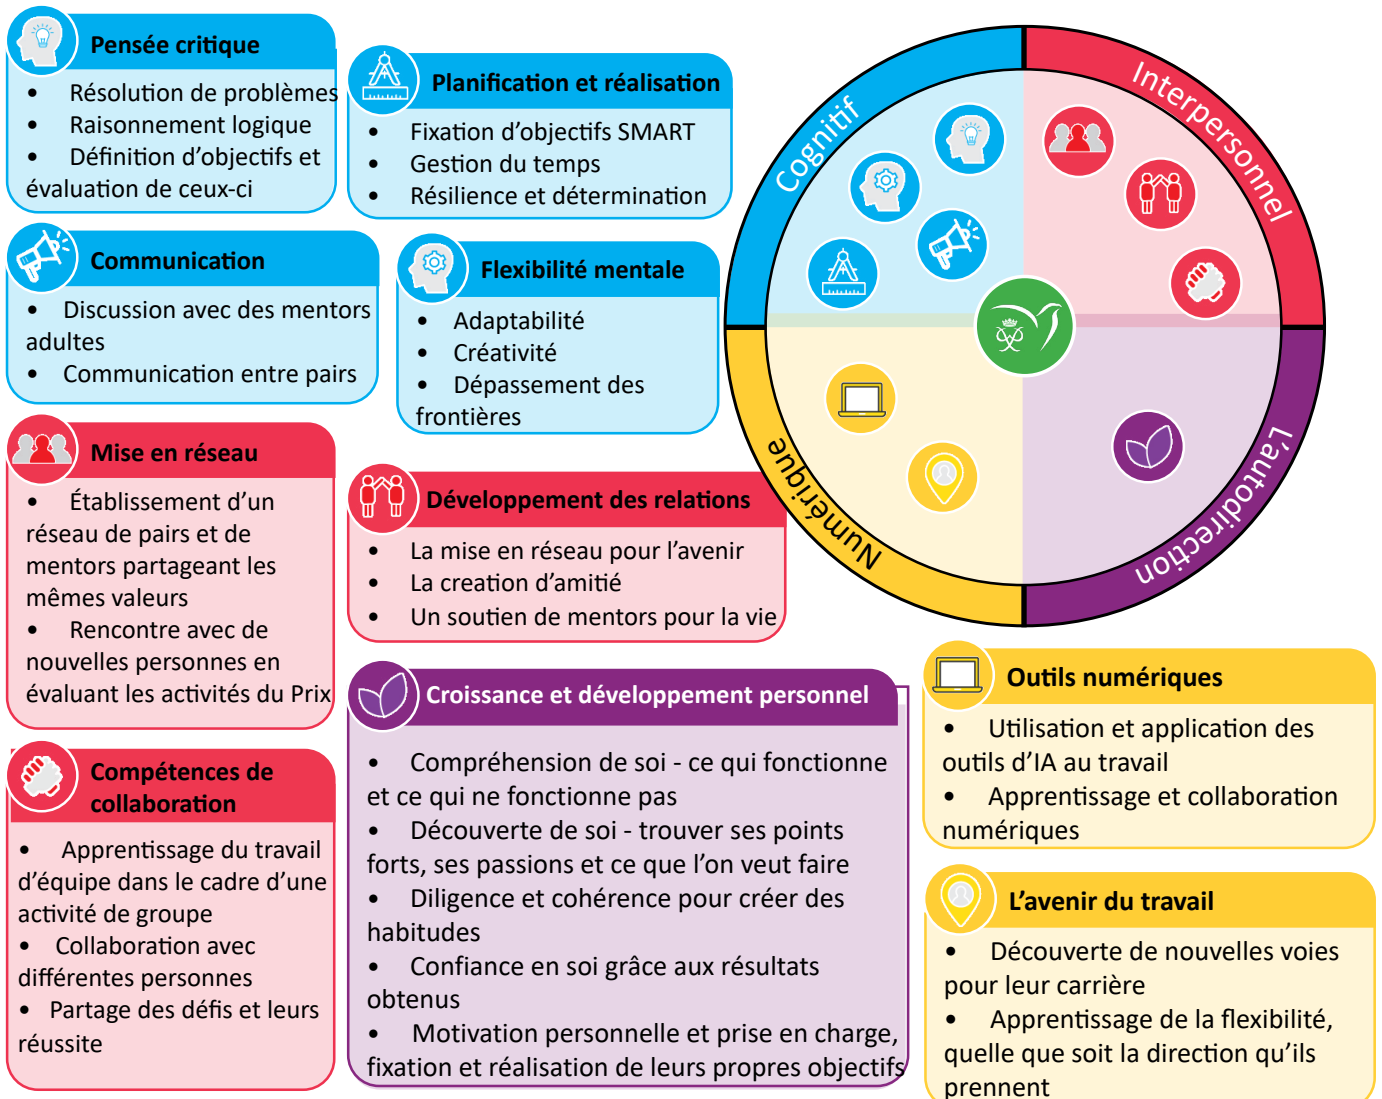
Pensée critique

- Résolution de problèmes
- Raisonnement logique
- Définition d'objectifs et évaluation de ceux-ci

Planification et réalisation

- Fixation d'objectifs SMART
- Gestion du temps
- Résilience et détermination

Communication

- Discussion avec des mentors adultes
- Communication entre pairs

Flexibilité mentale

- Adaptabilité
- Créativité
- Dépassement des frontières

Mise en réseau

- Établissement d'un réseau de pairs et de mentors partageant les mêmes valeurs
- Rencontre avec de nouvelles personnes en évaluant les activités du Prix

Développement des relations

- La mise en réseau pour l'avenir
- La creation d'amitié
- Un soutien de mentors pour la vie

Compétences de collaboration

- Apprentissage du travail d'équipe dans le cadre d'une activité de groupe
- Collaboration avec différentes personnes
- Partage des défis et leurs réussite

Croissance et développement personnel

- Compréhension de soi - ce qui fonctionne et ce qui ne fonctionne pas
- Découverte de soi - trouver ses points forts, ses passions et ce que l'on veut faire
- Diligence et cohérence pour créer des habitudes
- Confiance en soi grâce aux résultats obtenus
- Motivation personnelle et prise en charge, fixation et réalisation de leurs propres objectifs

Cognitif
Interpersonnel
Numérique
L'autodirection

Outils numériques

- Utilisation et application des outils d'IA au travail
- Apprentissage et collaboration numériques

L'avenir du travail

- Découverte de nouvelles voies pour leur carrière
- Apprentissage de la flexibilité, quelle que soit la direction qu'ils prennent